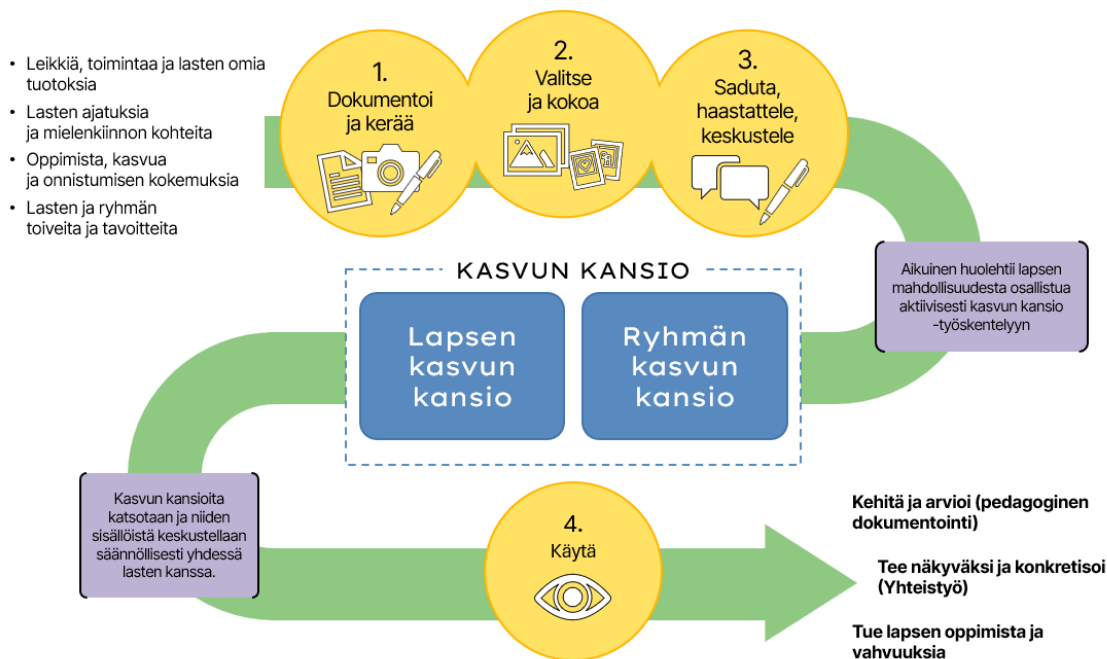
- Leikkiä, toimintaa ja lasten omia tuotoksia
- Lasten ajatuksia ja mielenkiinnon kohteita
- Oppimista, kasvua ja onnistumisen kokemuksia
- Lasten ja ryhmän toiveita ja tavoitteita

1. Dokumentoi ja kerää

2. Valitse ja kokoa

3. Saduta, haastattele, keskustele

Aikuinen huolehtii lapsen mahdollisuudesta osallistua aktiivisesti kasvun kansio -työskentelyyn

KASVUN KANSIO

Lapsen kasvun kansio

Ryhmän kasvun kansio

Kasvun kansioita katsotaan ja niiden sisällöistä keskustellaan säännöllisesti yhdessä lasten kanssa.

4. Käytä

Kehitä ja arvioi (pedagoginen dokumentointi)

Tee näkyväksi ja konkretisoi (Yhteistyö)

Tue lapsen oppimista ja vahvuuksia